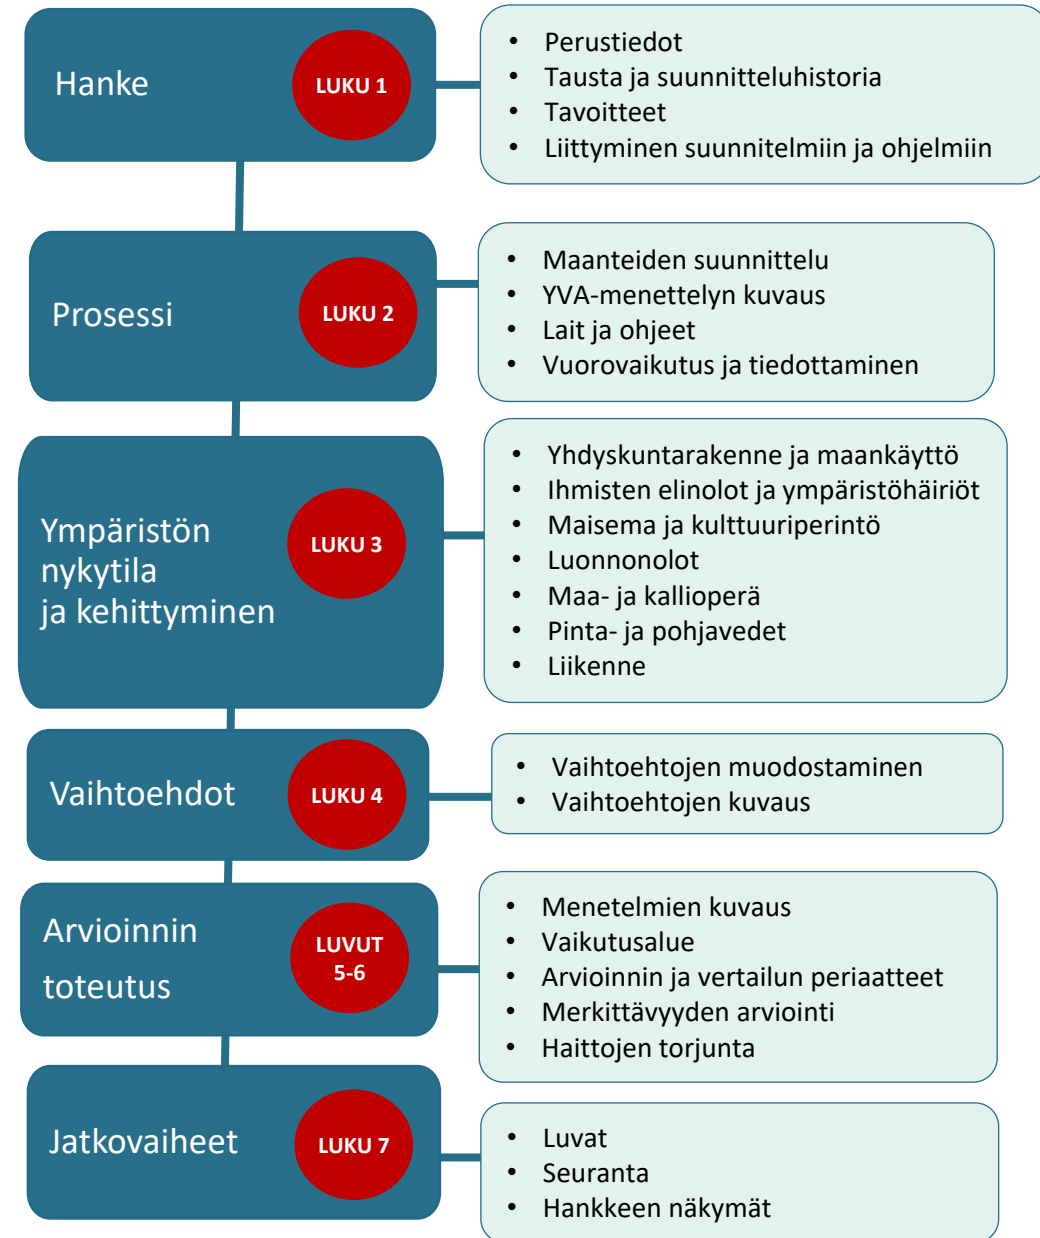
Hanke
LUKU 1
- Perustiedot
- Tausta ja suunnitteluhistoria
- Tavoitteet
- Liittyminen suunnitelmiin ja ohjelmiin

Prosessi
LUKU 2
- Maanteiden suunnittelu
- YVA-menettelyn kuvaus
- Lait ja ohjeet
- Vuorovaikutus ja tiedottaminen

Ympäristön nykytila ja kehittyminen
LUKU 3
- Yhdyskuntarakenne ja maankäyttö
- Ihmisten elinolot ja ympäristöhäiriöt
- Maisema ja kulttuuriperintö
- Luonnonolot
- Maa- ja kallioperä
- Pinta- ja pohjavedet
- Liikenne

Vaihtoehdot
LUKU 4
- Vaihtoehtojen muodostaminen
- Vaihtoehtojen kuvaus

Arvioinnin toteutus
LUVUT 5-6
- Menetelmien kuvaus
- Vaikutusalue
- Arvioinnin ja vertailun periaatteet
- Merkittävyyden arviointi
- Haittojen torjunta

Jatkovaiheet
LUKU 7
- Luvat
- Seuranta
- Hankkeen näkymät